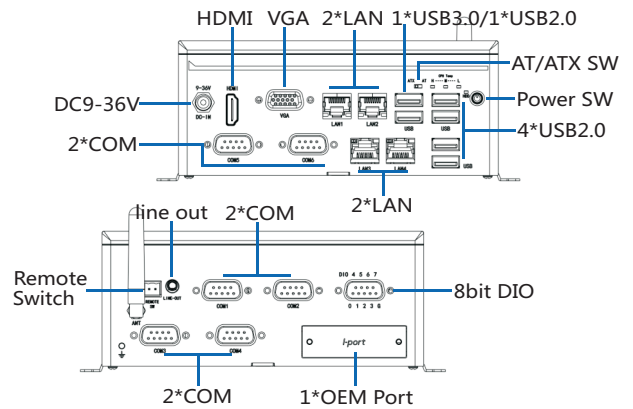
HDMI VGA 2*LAN 1*USB3.0/1*USB2.0

AT/ATX SW

DC9-36V

Power SW

2*COM

4*USB2.0

2*LAN

9-36V
DC-IN
HDMI
VGA
LAN1
LAN2
COM5
COM6
LAN3
LAN4
USB
USB
USB
ATX
AT

line out 2*COM

Remote Switch

8bit DIO

REMOTE SW
LINE-OUT
ANT
COM1
COM2
COM3
COM4
DIO 4 5 6 7
0 1 2 3 G
i-port

2*COM 1*OEM Port